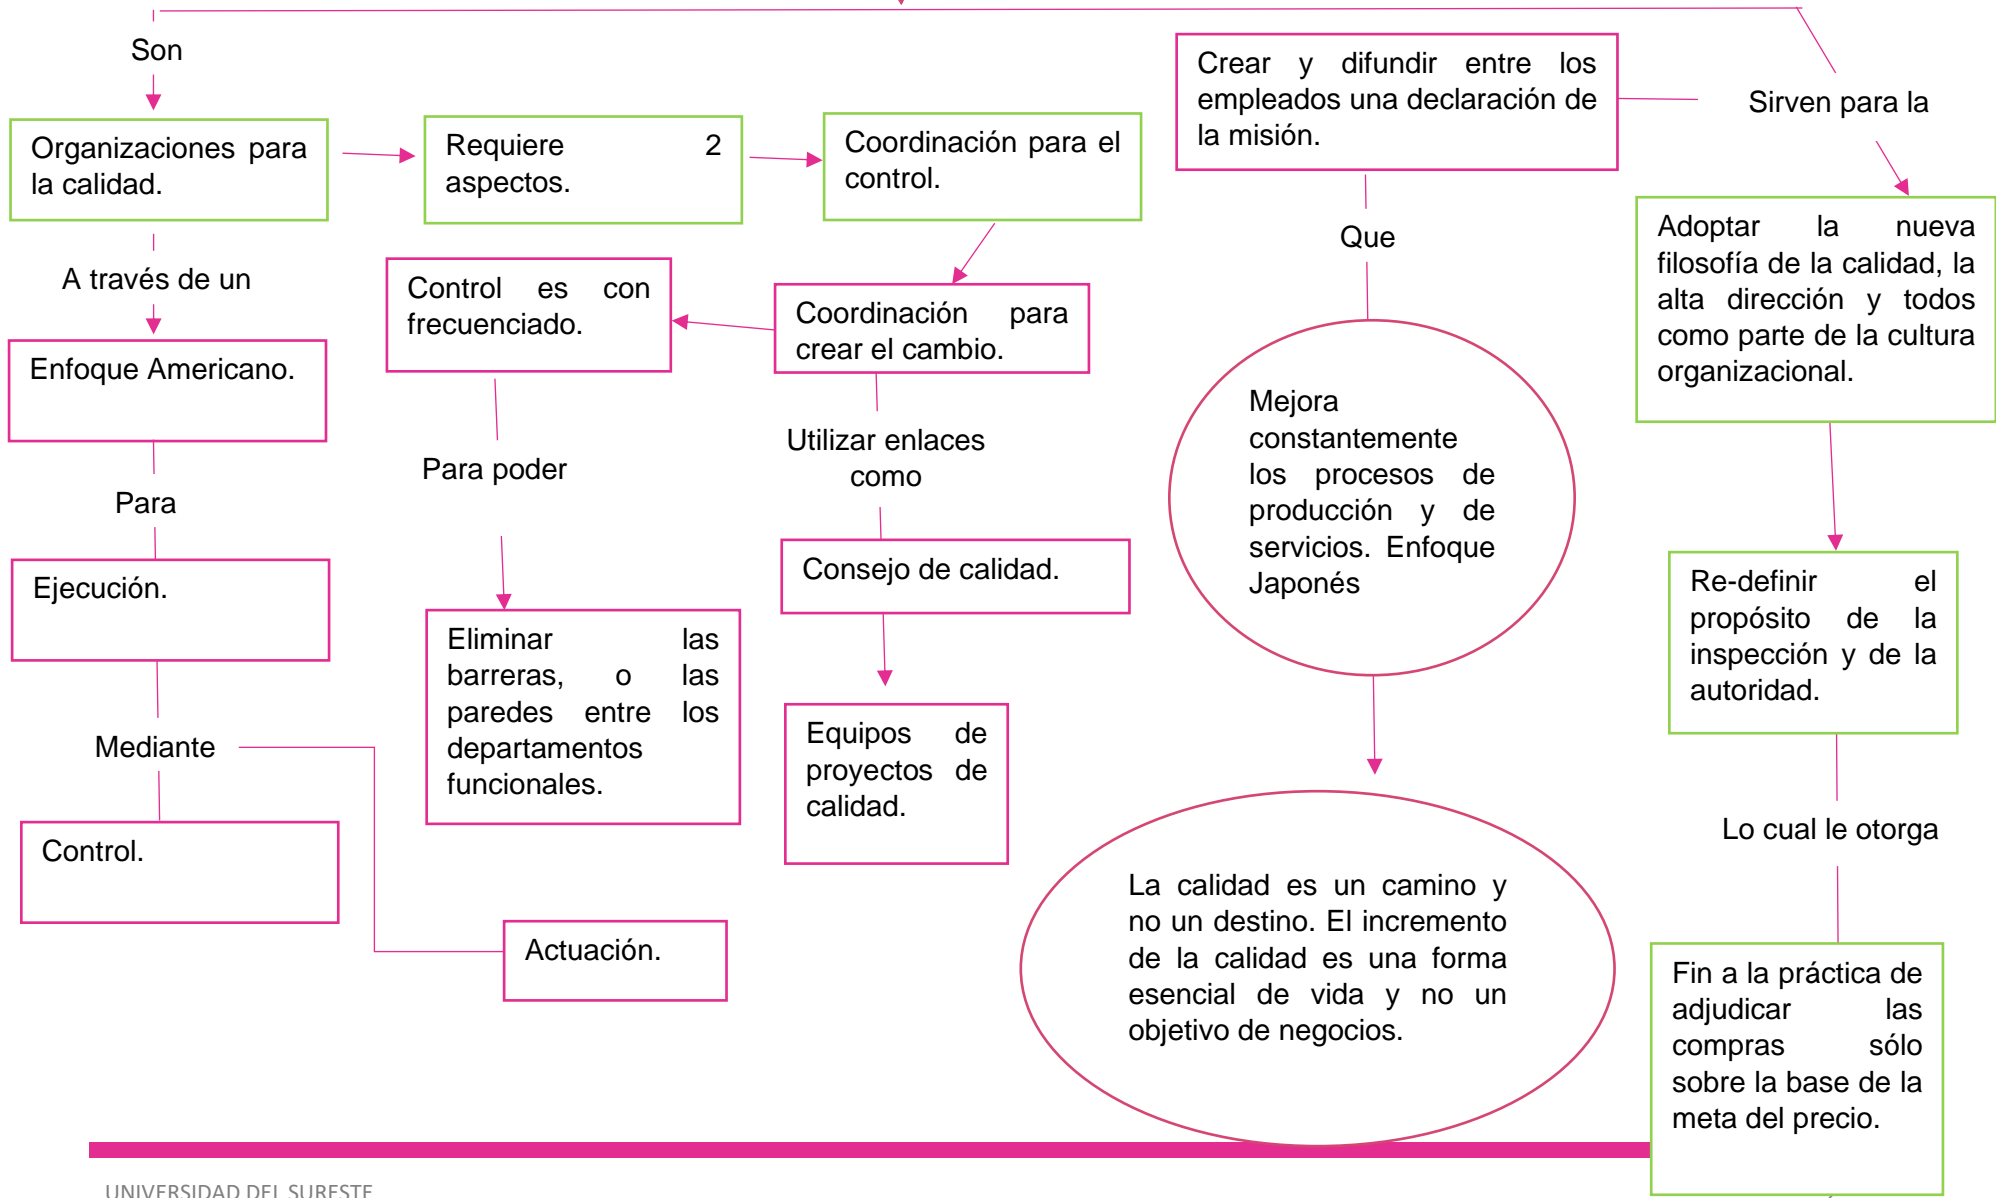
Son

Organizaciones para la calidad.

Requiere 2 aspectos.

Coordinación para el control.

Crear y difundir entre los empleados una declaración de la misión.

Sirven para la

A través de un

Enfoque Americano.

Control es con frecuenciado.

Coordinación para crear el cambio.

Que

Adoptar la nueva filosofía de la calidad, la alta dirección y todos como parte de la cultura organizacional.

Mejora constantemente los procesos de producción y de servicios. Enfoque Japonés

Para

Para poder

Utilizar enlaces como

Ejecución.

Consejo de calidad.

Re-definir el propósito de la inspección y de la autoridad.

Eliminar las barreras, o las paredes entre los departamentos funcionales.

Mediante

Equipos de proyectos de calidad.

Lo cual le otorga

Control.

La calidad es un camino y no un destino. El incremento de la calidad es una forma esencial de vida y no un objetivo de negocios.

Actuación.

Fin a la práctica de adjudicar las compras sólo sobre la base de la meta del precio.

UNIVERSIDAD DEL SURESTE